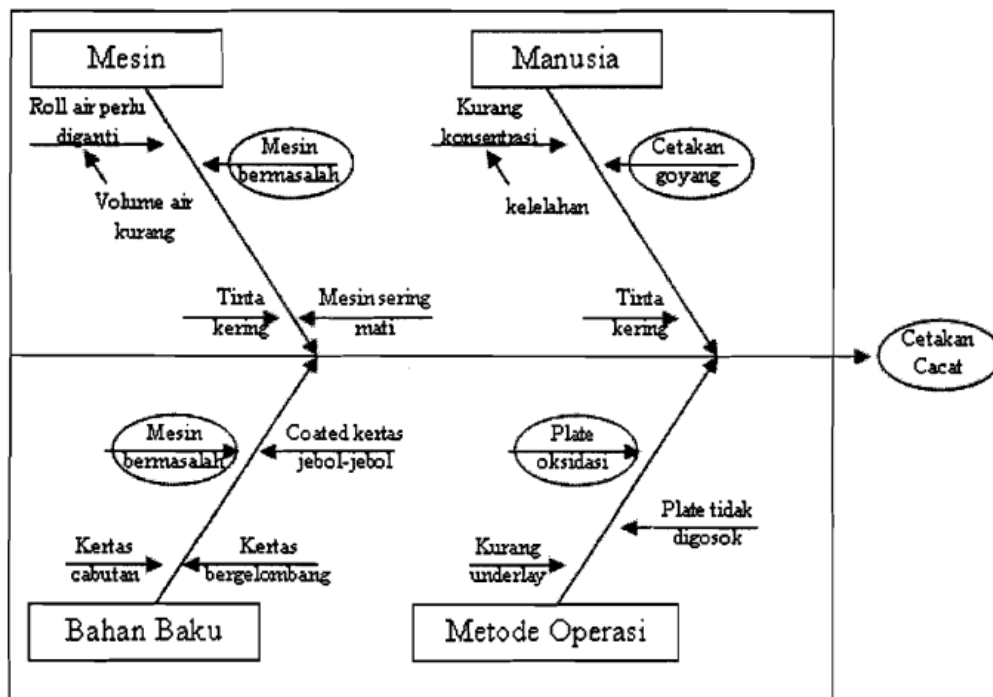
Mesin

Manusia

Roll air perlu diganti

Mesin bermasalah

Volume air kurang

Kurang konsentrasi

Cetakan goyang

kelelahan

Tinta kering

Mesin sering mati

Tinta kering

Cetakan Cacat

Mesin bermasalah

Coated kertas jebol-jebol

Plate oksidasi

Plate tidak digosok

Kertas cabutan

Kertas bergelombang

Kurang underlay

Bahan Baku

Metode Operasi